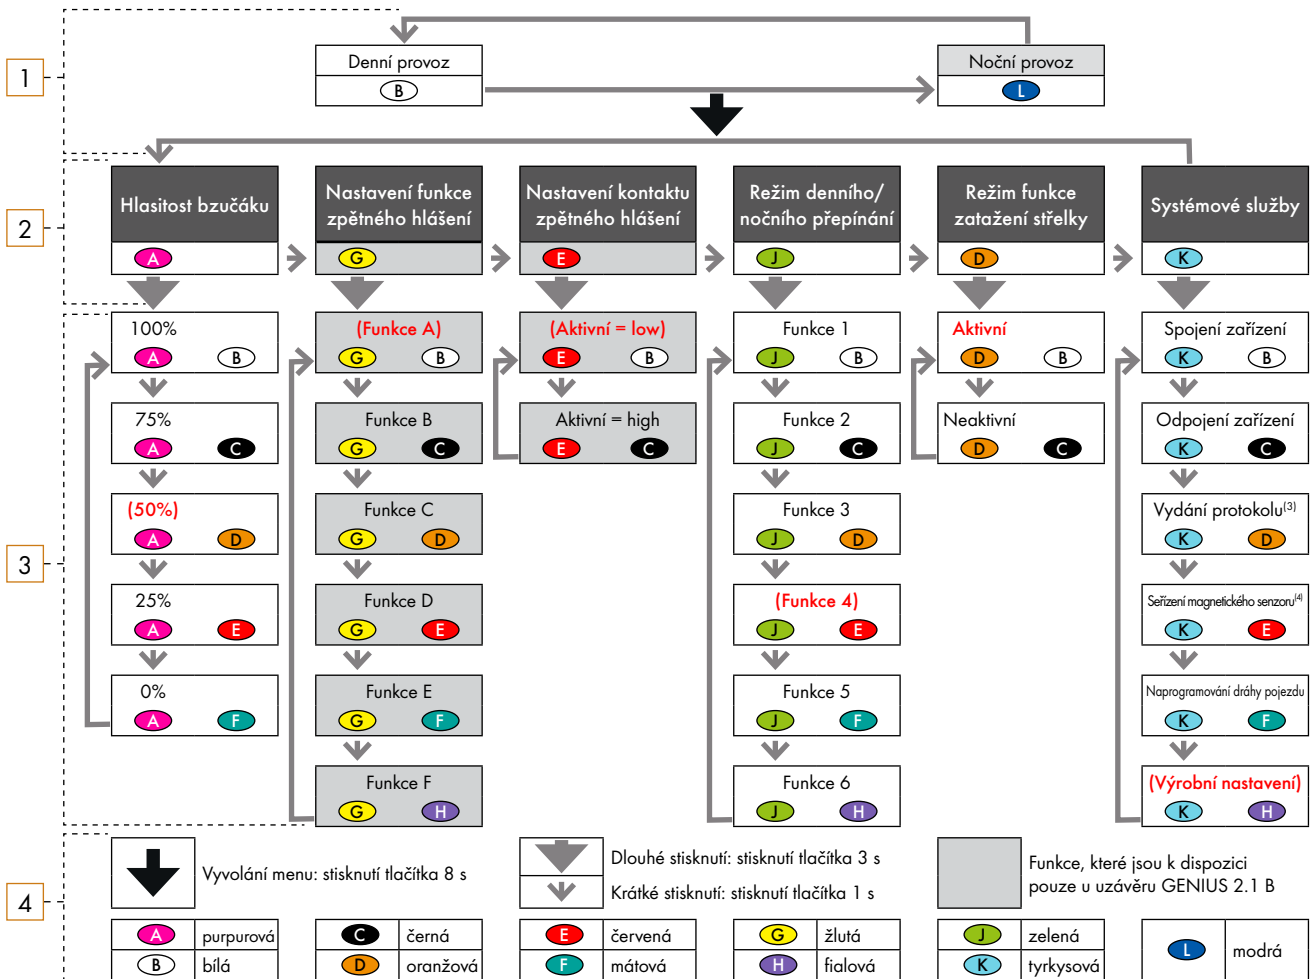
1

Denní provoz
B

Noční provoz
L

2

Hlasitost bzučáku
A

Nastavení funkce zpětného hlášení
G

Nastavení kontaktu zpětného hlášení
E

Režim denního/nočního přepínání
J

Režim funkce zatažení střelky
D

Systémové služby
K

3

100%
A B

75%
A C

(50%)
A D

25%
A E

0%
A F

(Funkce A)
G B

Funkce B
G C

Funkce C
G D

Funkce D
G E

Funkce E
G F

Funkce F
G H

(Aktivní = low)
E B

Aktivní = high
E C

Funkce 1
J B

Funkce 2
J C

Funkce 3
J D

(Funkce 4)
J E

Funkce 5
J F

Funkce 6
J H

Aktivní
D B

Neaktivní
D C

Spojení zařízení
K B

Odpojení zařízení
K C

Vydání protokolu$^{(3)}$
K D

Seřízení magnetického senzoru$^{(4)}$
K E

Naprogramování dráhy pojezdu
K F

(Výrobní nastavení)
K H

4

Vyvolání menu: stisknutí tlačítka 8 s

Dlouhé stisknutí: stisknutí tlačítka 3 s

Krátké stisknutí: stisknutí tlačítka 1 s

Funkce, které jsou k dispozici pouze u uzávěru GENIUS 2.1 B

| A | purpurová | C | černá | E | červená | G | žlutá | J | zelená | L | modrá |
|---|---|---|---|---|---|---|---|---|---|---|---|
| B | bílá | D | oranžová | F | mátová | H | fialová | K | tyrkysová | | |